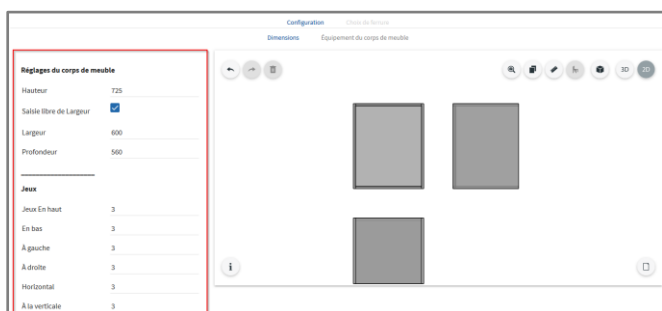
Configuration Choix de finition

Dimensions Équipement du corps de meuble

Réglages du corps de meuble

Hauteur 725

Saisie libre de Largeur

Largeur 600

Profondeur 560

Jeux

Jeux En haut 3

En bas 3

À gauche 3

À droite 3

Horizontal 3

À la verticale 3

3D 2D

i